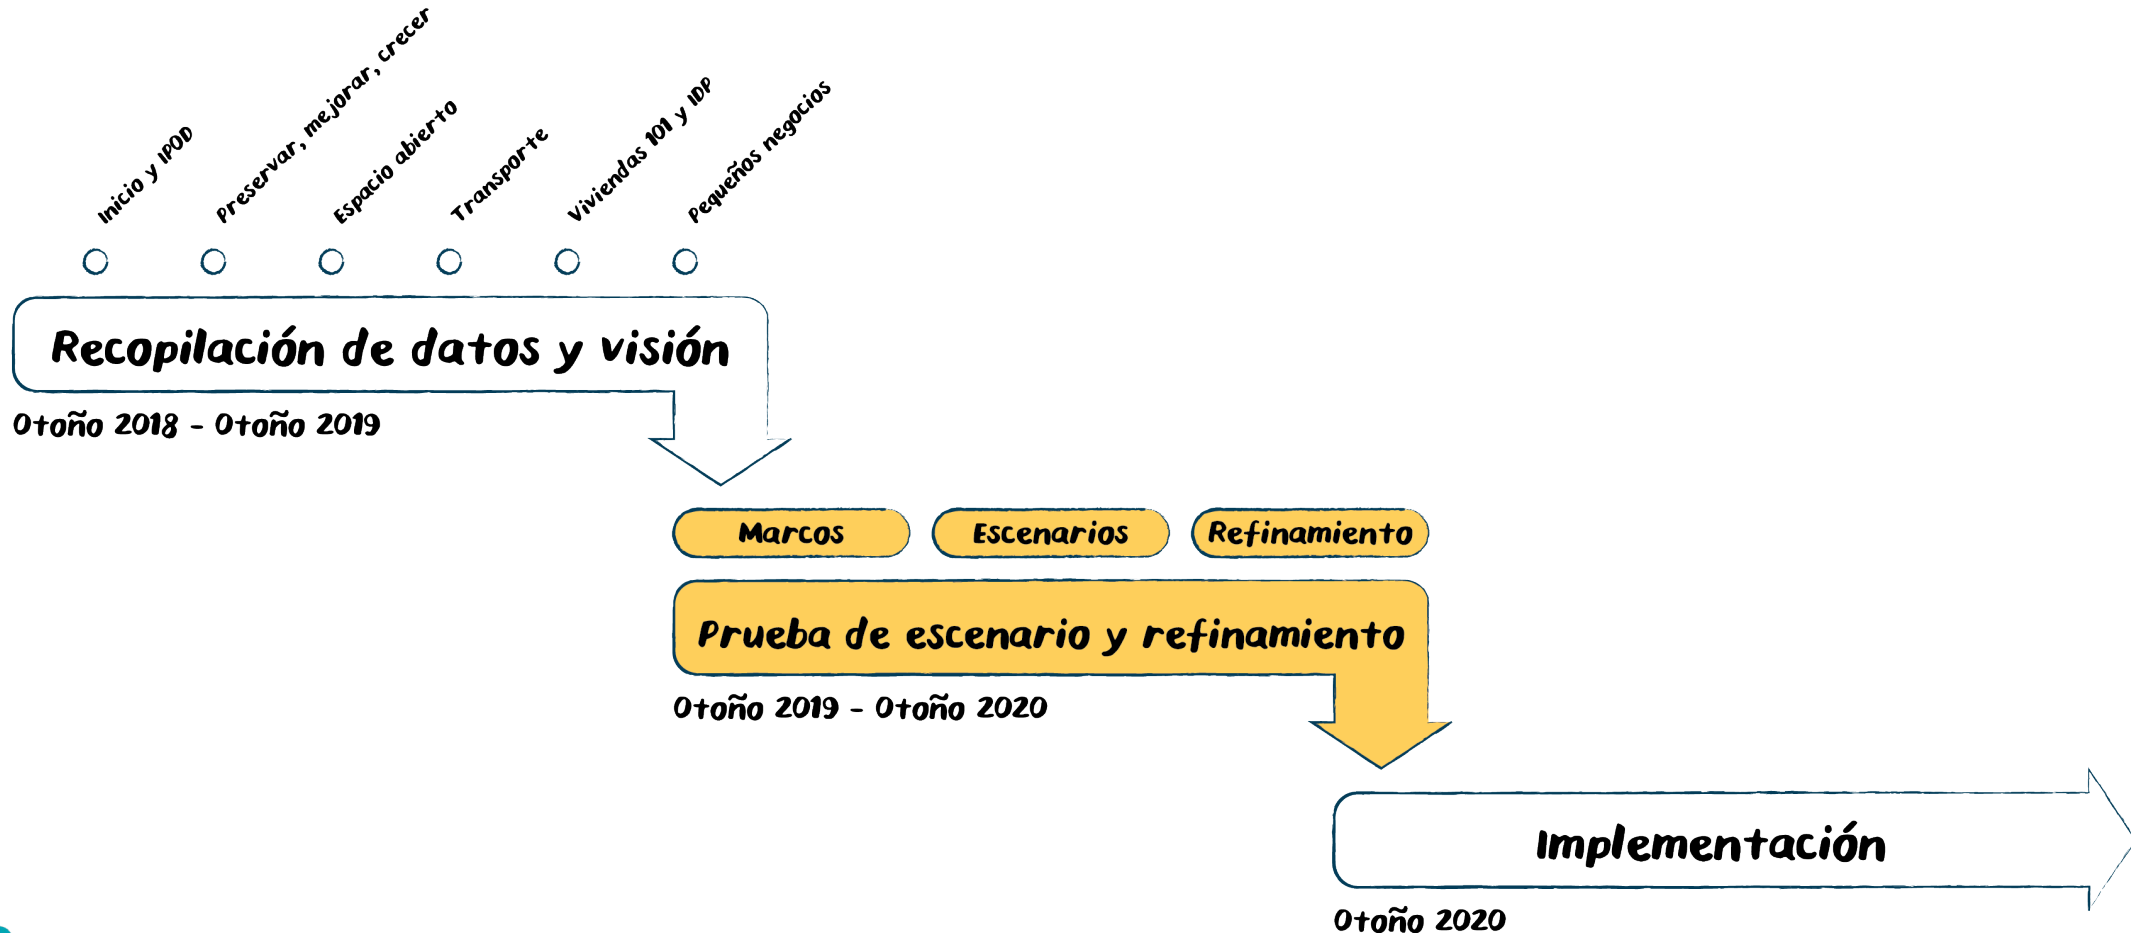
Inicio y IPOD

Preservar, mejorar, crecer

Espacio abierto

Transporte

Viviendas 101 y IDP

Pequeños negocios

Recopilación de datos y visión

Otoño 2018 - Otoño 2019

Marcos

Escenarios

Refinamiento

Prueba de escenario y refinamiento

Otoño 2019 - Otoño 2020

Implementación

Otoño 2020